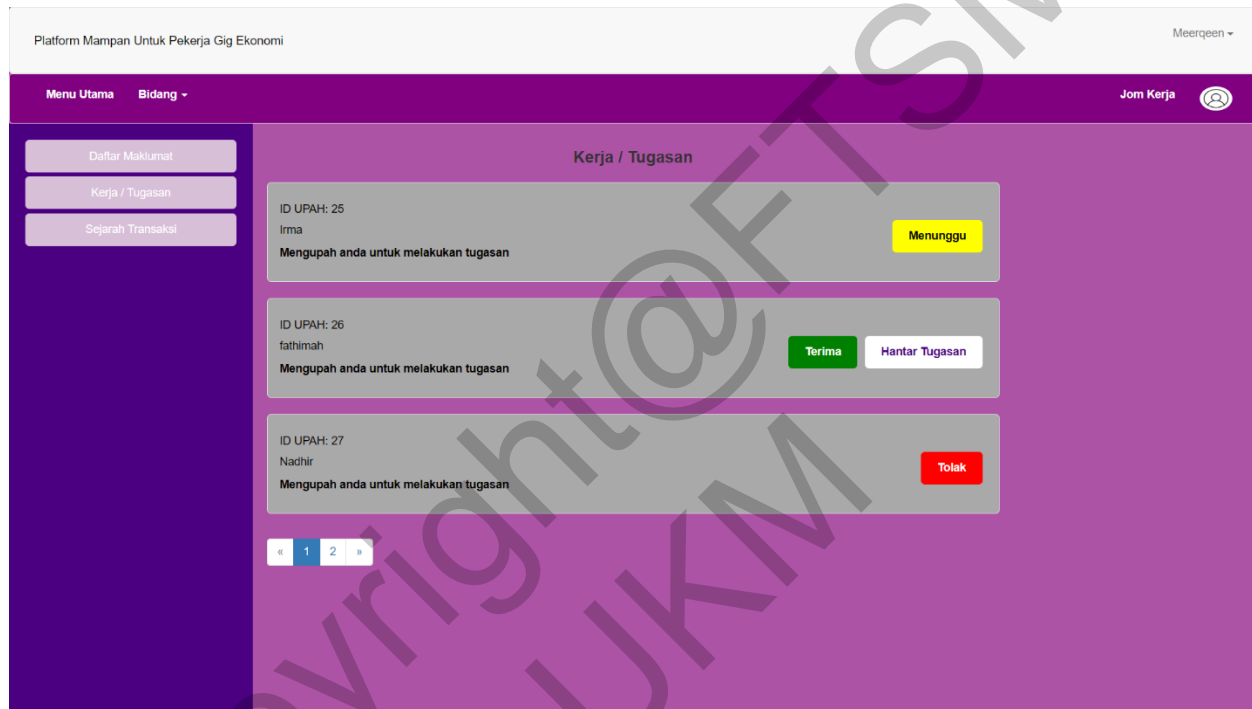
Platform Mampan Untuk Pekerja Gig Ekonomi

Meerqeen ▾

Menu Utama Bidang ▾

Jom Kerja

Daftar Maklumat

Kerja / Tugasan

Sejarah Transaksi

Kerja / Tugasan

ID UPAH: 25
Irma
Mengupah anda untuk melakukan tugasan

Menunggu

ID UPAH: 26
fathimah
Mengupah anda untuk melakukan tugasan

Terima

Hantar Tugasan

ID UPAH: 27
Nadhir
Mengupah anda untuk melakukan tugasan

Tolak

« 1 2 »

Copyright@FTSM UKM